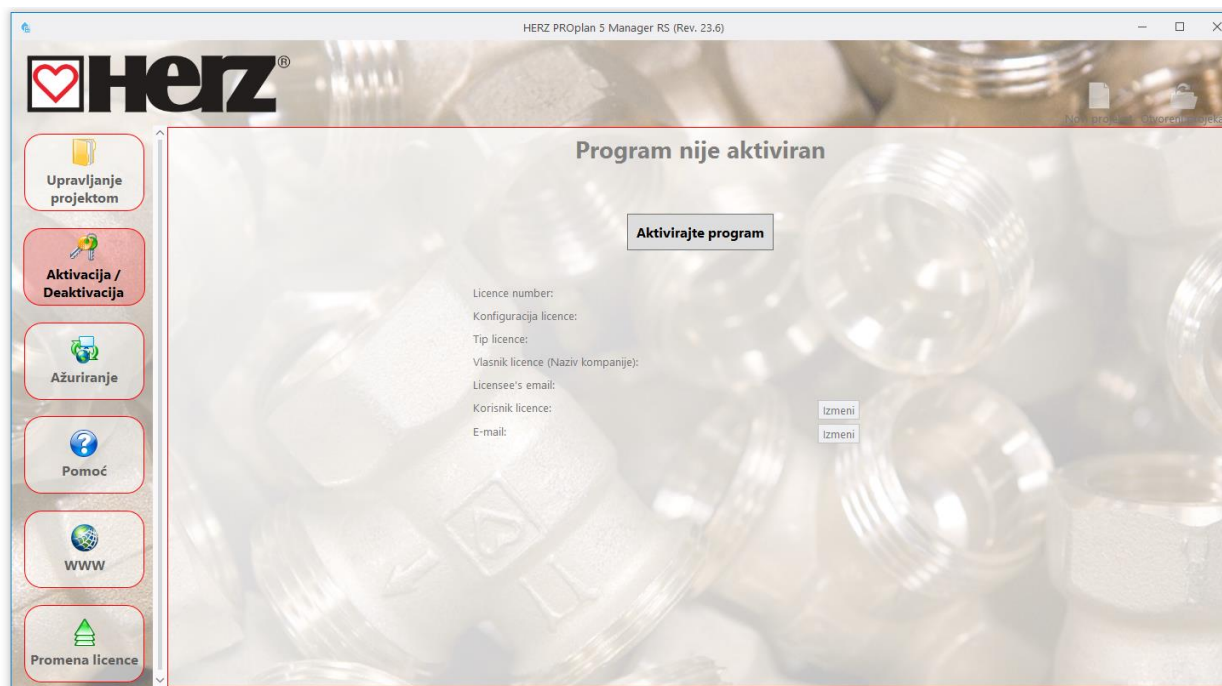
HERZ PROplan 5 Manager RS (Rev. 23.6)

HERZ®

Novi projekat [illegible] Otvoreni projekat

Upravljanje projektom

Aktivacija / Deaktivacija

Ažuriranje

Pomoć

WWW

Promena licence

Program nije aktiviran

Aktivirajte program

Licence number:
Konfiguracija licence:
Tip licence:
Vlasnik licence (Naziv kompanije):
Licensee's email:
Korisnik licence: Izmeni
E-mail: Izmeni